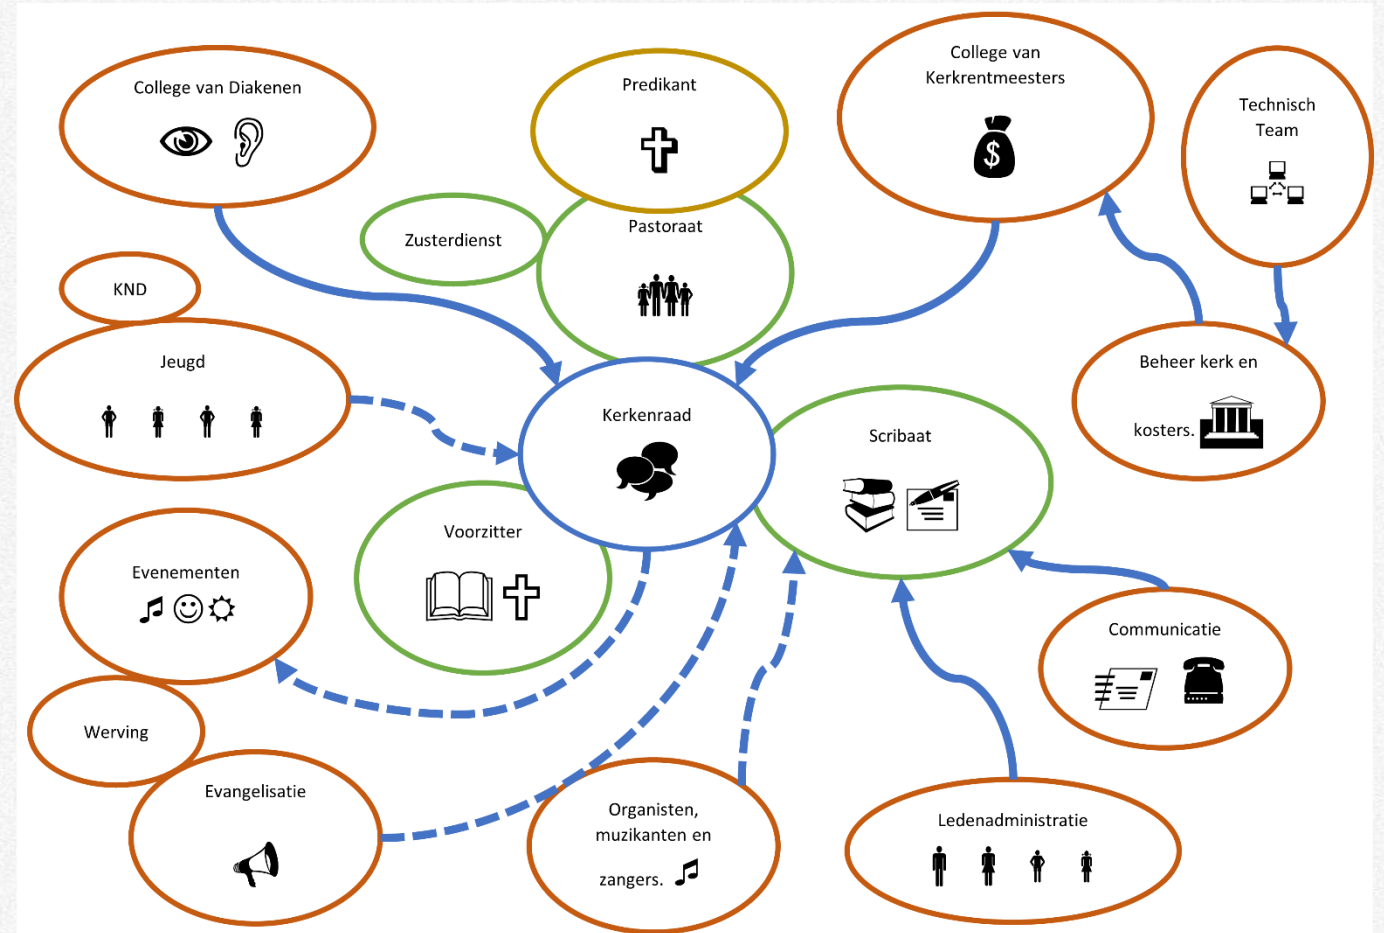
College van Diakenen

Predikant

College van Kerkrentmeesters

Technisch Team

Zusterdienst

Pastoraat

KND

Jeugd

Kerkenraad

Beheer kerk en kosters.

Scribaat

Voorzitter

Evenementen

Communicatie

Werving

Evangelisatie

Organisten, muzikanten en zangers.

Ledenadministratie